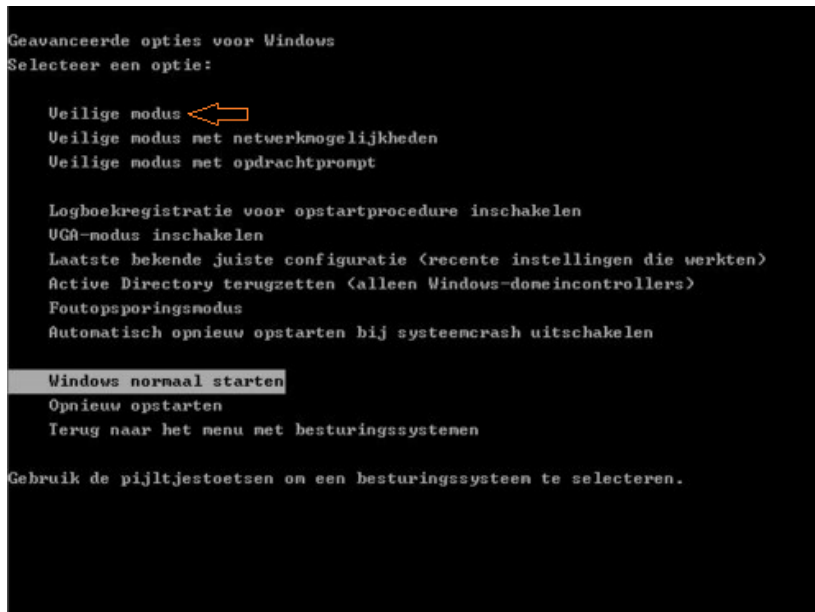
Geavanceerde opties voor Windows
Selecteer een optie:

Veilige modus
Veilige modus met netwerkmogelijkheden
Veilige modus met opdrachtprompt

Logboekregistratie voor opstartprocedure inschakelen
VGA-modus inschakelen
Laatste bekende juiste configuratie (recente instellingen die werkten)
Active Directory terugzetten (alleen Windows-domeincontrollers)
Foutopsporingsmodus
Automatisch opnieuw opstarten bij systeemcrash uitschakelen

Windows normaal starten
Opnieuw opstarten
Terug naar het menu met besturingssystemen

Gebruik de pijltjestoetsen om een besturingssysteem te selecteren.